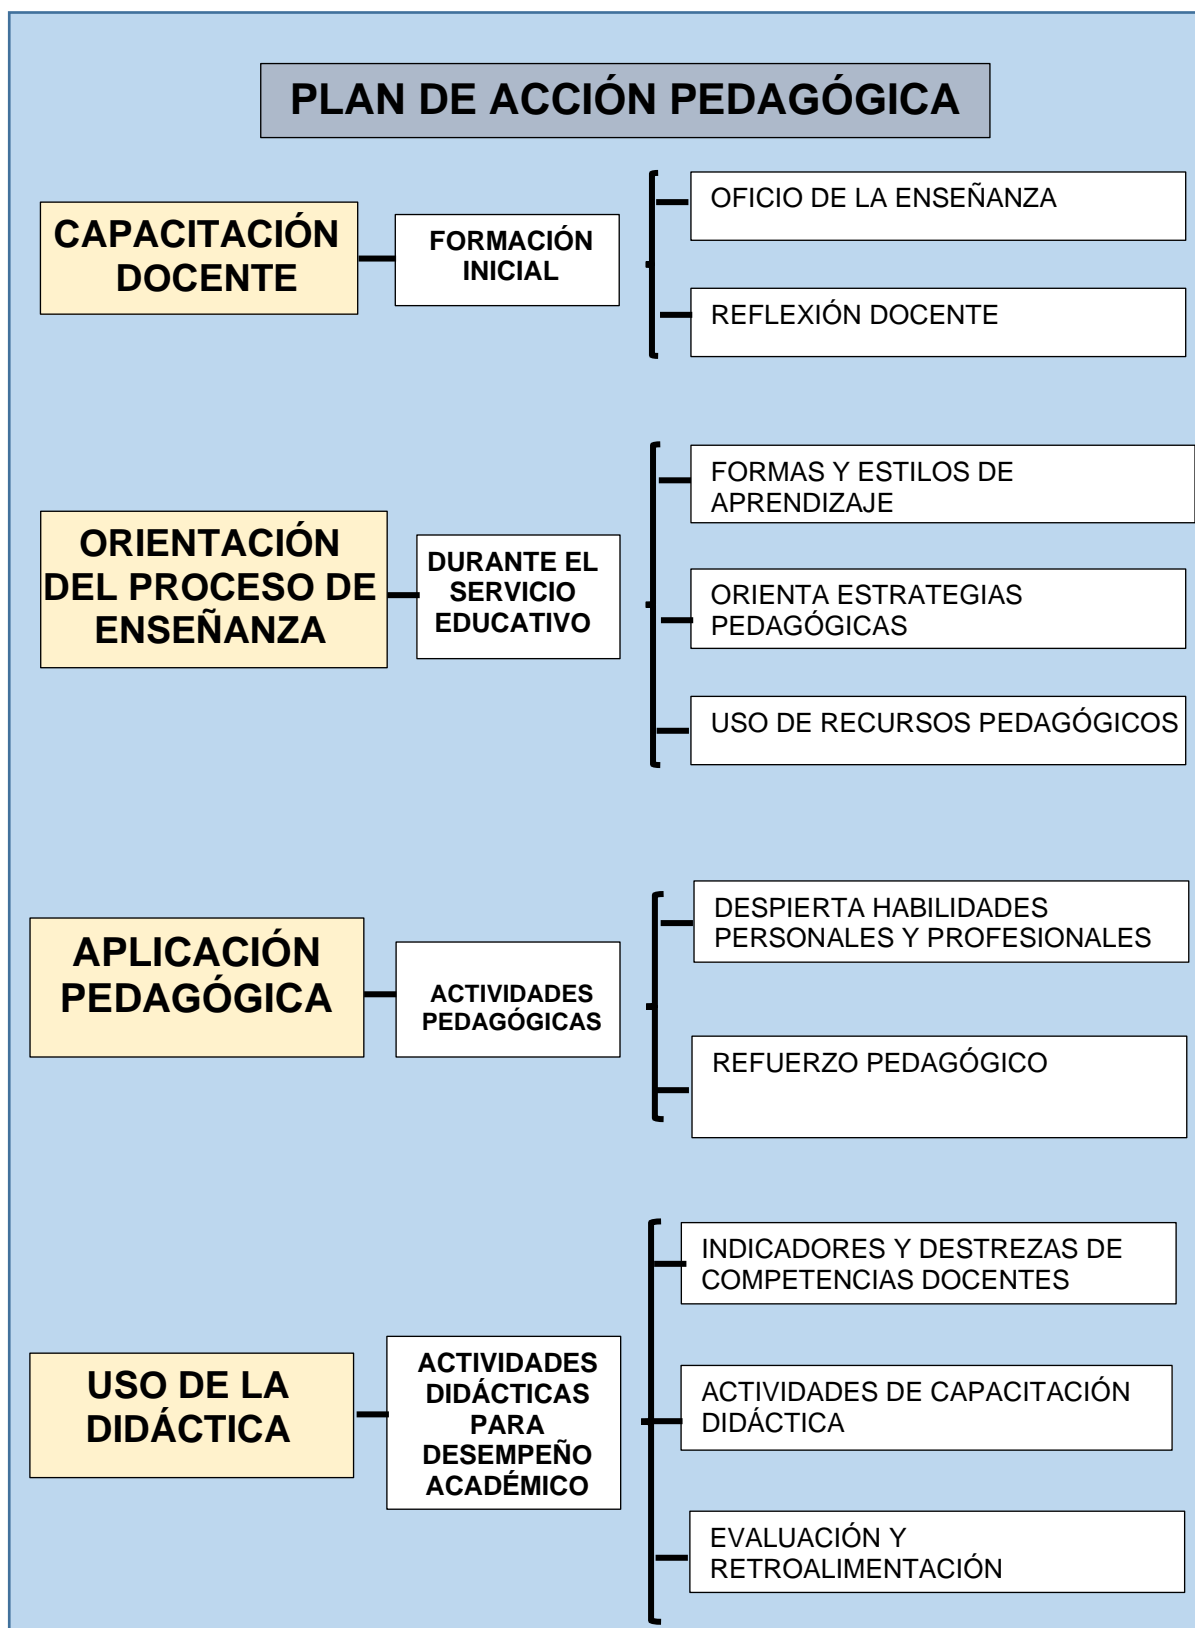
PLAN DE ACCIÓN PEDAGÓGICA

CAPACITACIÓN DOCENTE

FORMACIÓN INICIAL

OFICIO DE LA ENSEÑANZA

REFLEXIÓN DOCENTE

ORIENTACIÓN DEL PROCESO DE ENSEÑANZA

DURANTE EL SERVICIO EDUCATIVO

FORMAS Y ESTILOS DE APRENDIZAJE

ORIENTA ESTRATEGIAS PEDAGÓGICAS

USO DE RECURSOS PEDAGÓGICOS

APLICACIÓN PEDAGÓGICA

ACTIVIDADES PEDAGÓGICAS

DESPIERTA HABILIDADES PERSONALES Y PROFESIONALES

REFUERZO PEDAGÓGICO

USO DE LA DIDÁCTICA

ACTIVIDADES DIDÁCTICAS PARA DESEMPEÑO ACADÉMICO

INDICADORES Y DESTREZAS DE COMPETENCIAS DOCENTES

ACTIVIDADES DE CAPACITACIÓN DIDÁCTICA

EVALUACIÓN Y RETROALIMENTACIÓN